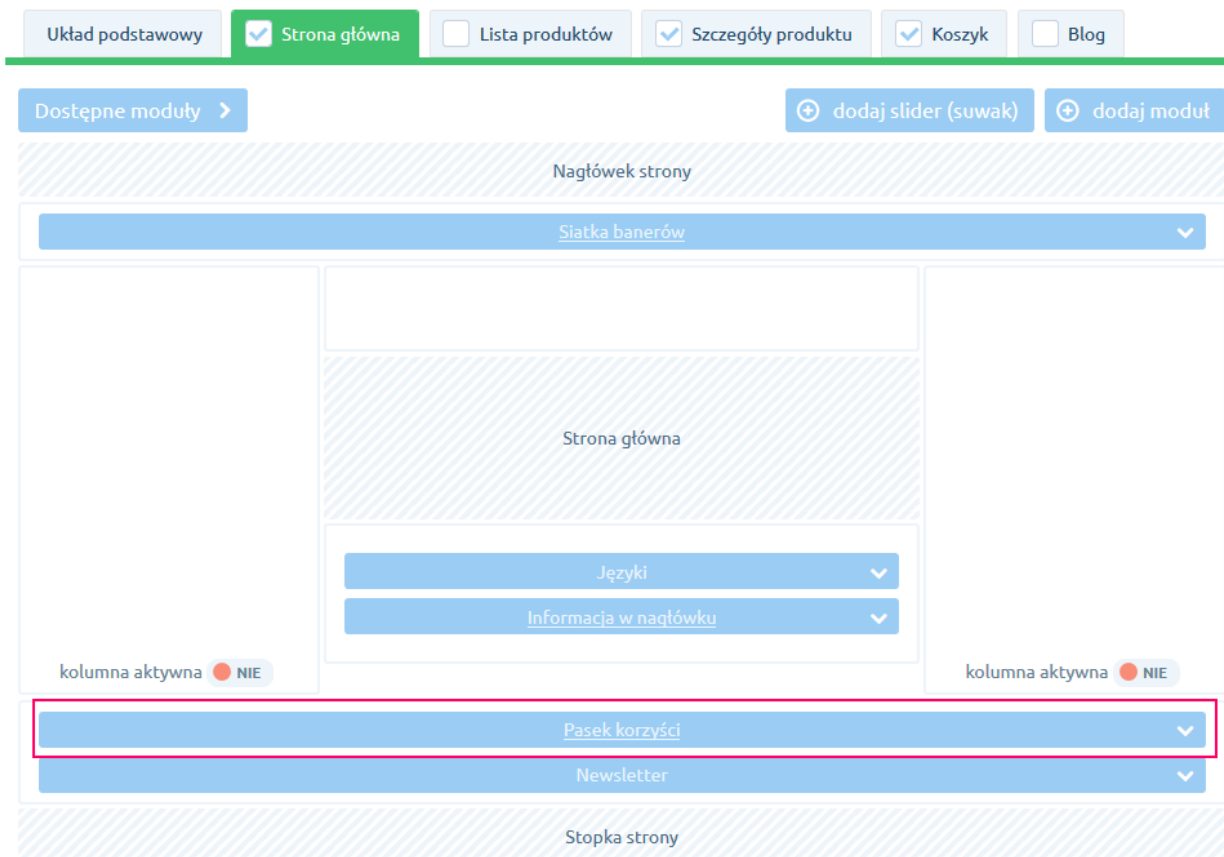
Układ podstawowy | Strona główna | Lista produktów | Szczegóły produktu | Koszyk | Blog

Dostępne moduły

dodaj slider (suwak)

dodaj moduł

Nagłówek strony

Siatka banerów

Strona główna

Języki

Informacja w nagłówku

kolumna aktywna NIE

kolumna aktywna NIE

Pasek korzyści

Newsletter

Stopka strony